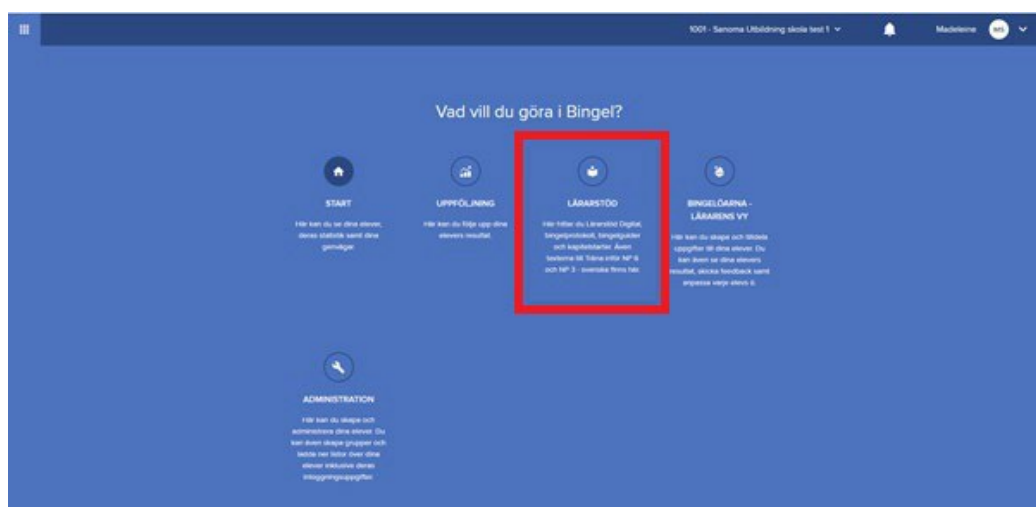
1001 - Sanoma Utbildning skola test 1

Madeleine

MS

Vad vill du göra i Bingel?

START

Här kan du se dina elever, deras statistik samt dina genvägar

UPPFÖLJNING

Här kan du följa upp dina elevers resultat.

LÄRARSTÖD

Här hittar du Lärarstöd Digital, bingelprotokoll, bingelguider och kapitelstarter. Även texterna till Träna inför NP 6 och NP 3 - svenska finns här.

BINGELÖARNA - LÄRARENS VY

Här kan du skapa och tilldela uppgifter till dina elever. Du kan även se dina elevers resultat, skicka feedback samt anpassa varje elevs ö.

ADMINISTRATION

Här kan du skapa och administrera dina elever. Du kan även skapa grupper och ladda ner listor över dina elever inklusive deras inloggningsuppgifter.